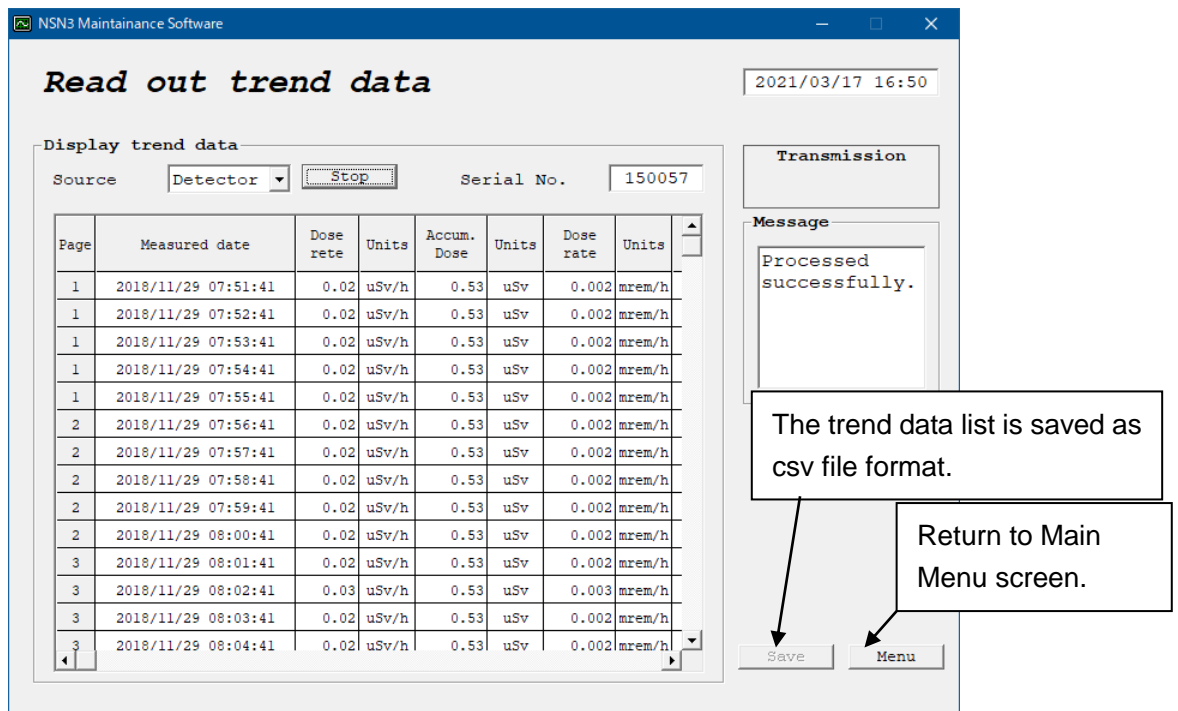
NSN3 Maintainance Software

Read out trend data

2021/03/17 16:50

Display trend data

Source Detector Stop Serial No. 150057

Transmission

Message

Processed successfully.

| Page | Measured date | Dose rete | Units | Accum. Dose | Units | Dose rate | Units |
|---|---|---|---|---|---|---|---|
| 1 | 2018/11/29 07:51:41 | 0.02 | uSv/h | 0.53 | uSv | 0.002 | mrem/h |
| 1 | 2018/11/29 07:52:41 | 0.02 | uSv/h | 0.53 | uSv | 0.002 | mrem/h |
| 1 | 2018/11/29 07:53:41 | 0.02 | uSv/h | 0.53 | uSv | 0.002 | mrem/h |
| 1 | 2018/11/29 07:54:41 | 0.02 | uSv/h | 0.53 | uSv | 0.002 | mrem/h |
| 1 | 2018/11/29 07:55:41 | 0.02 | uSv/h | 0.53 | uSv | 0.002 | mrem/h |
| 2 | 2018/11/29 07:56:41 | 0.02 | uSv/h | 0.53 | uSv | 0.002 | mrem/h |
| 2 | 2018/11/29 07:57:41 | 0.02 | uSv/h | 0.53 | uSv | 0.002 | mrem/h |
| 2 | 2018/11/29 07:58:41 | 0.02 | uSv/h | 0.53 | uSv | 0.002 | mrem/h |
| 2 | 2018/11/29 07:59:41 | 0.02 | uSv/h | 0.53 | uSv | 0.002 | mrem/h |
| 2 | 2018/11/29 08:00:41 | 0.02 | uSv/h | 0.53 | uSv | 0.002 | mrem/h |
| 3 | 2018/11/29 08:01:41 | 0.02 | uSv/h | 0.53 | uSv | 0.002 | mrem/h |
| 3 | 2018/11/29 08:02:41 | 0.03 | uSv/h | 0.53 | uSv | 0.003 | mrem/h |
| 3 | 2018/11/29 08:03:41 | 0.02 | uSv/h | 0.53 | uSv | 0.002 | mrem/h |
| 3 | 2018/11/29 08:04:41 | 0.02 | uSv/h | 0.53 | uSv | 0.002 | mrem/h |

The trend data list is saved as csv file format.

Return to Main Menu screen.

Save Menu